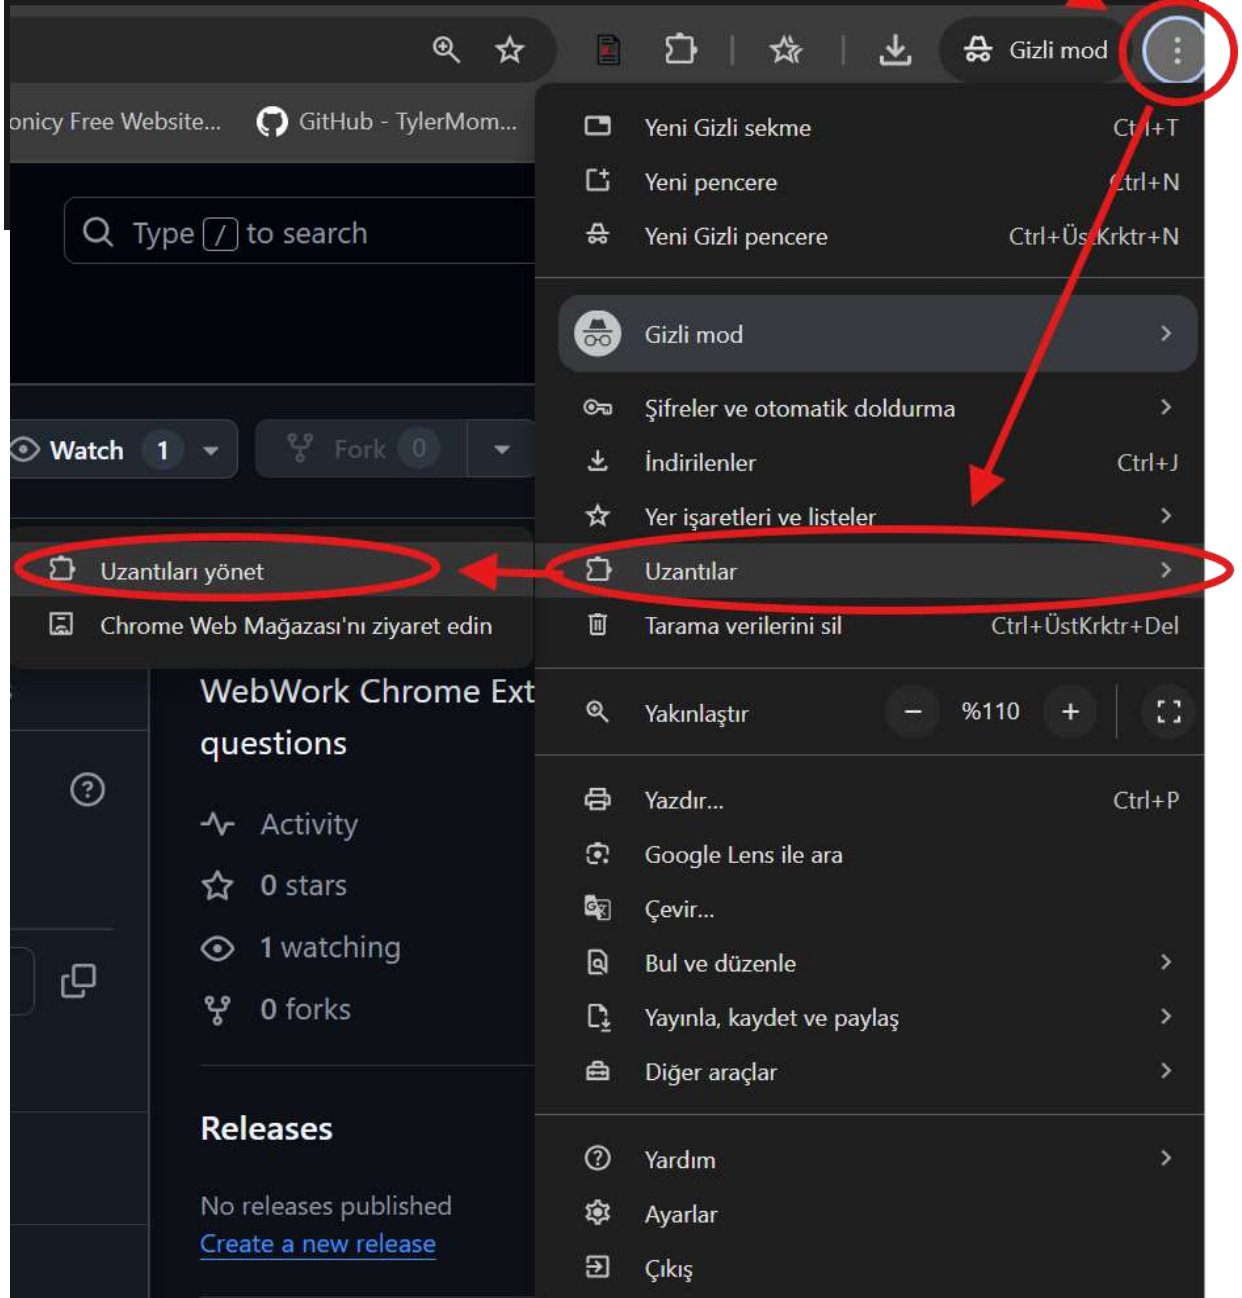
Gizli mod

onicy Free Website... GitHub - TylerMom...

Type / to search

Watch 1
Fork 0

Uzantıları yönet
Chrome Web Mağazası'nı ziyaret edin

WebWork Chrome Ext questions

Activity
0 stars
1 watching
0 forks

Releases
No releases published
Create a new release

Yeni Gizli sekme Ct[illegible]+T
Yeni pencere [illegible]trl+N
Yeni Gizli pencere Ctrl+Üs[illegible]Krktr+N
Gizli mod
Şifreler ve otomatik doldurma
İndirilenler Ctrl+J
Yer işaretleri ve listeler
Uzantılar
Tarama verilerini sil Ctrl+ÜstKrktr+Del
Yakınlaştır – %110 +
Yazdır... Ctrl+P
Google Lens ile ara
Çevir...
Bul ve düzenle
Yayınla, kaydet ve paylaş
Diğer araçlar
Yardım
Ayarlar
Çıkış